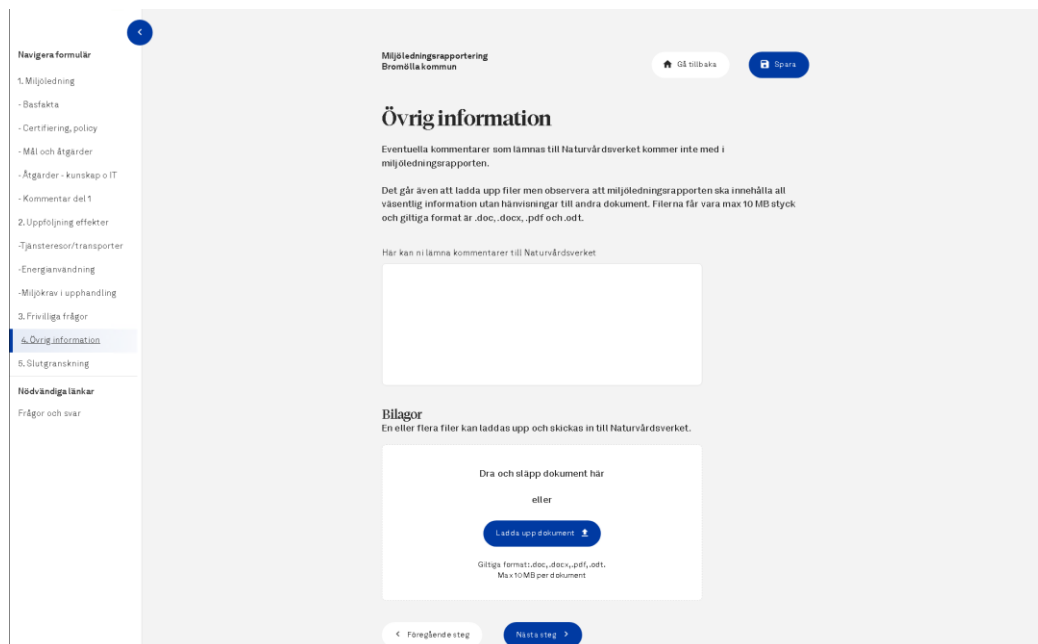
Navigera formulär
1. Miljöledning
- Basfakta
- Certifiering, policy
- Mål och åtgärder
- Åtgärder - kunskap o IT
- Kommentar del 1
2. Uppföljning effekter
-Tjänsteresor/transporter
-Energianvändning
-Miljökrav i upphandling
3. Frivilliga frågor
4. Övrig information
5. Slutgranskning
Nödvändiga länkar
Frågor och svar

Miljöledningsrapportering
Bromölla kommun

Gå tillbaka
Spara

Övrig information

Eventuella kommentarer som lämnas till Naturvårdsverket kommer inte med i miljöledningsrapporten.

Det går även att ladda upp filer men observera att miljöledningsrapporten ska innehålla all väsentlig information utan hänvisningar till andra dokument. Filerna får vara max 10 MB styck och giltiga format är .doc, .docx, .pdf och .odt.

Här kan ni lämna kommentarer till Naturvårdsverket

Bilagor
En eller flera filer kan laddas upp och skickas in till Naturvårdsverket.

Dra och släpp dokument här

eller

Ladda upp dokument

Giltiga format:.doc,.docx,.pdf,.odt.
Max 10MB per dokument

Föregående steg
Nästa steg